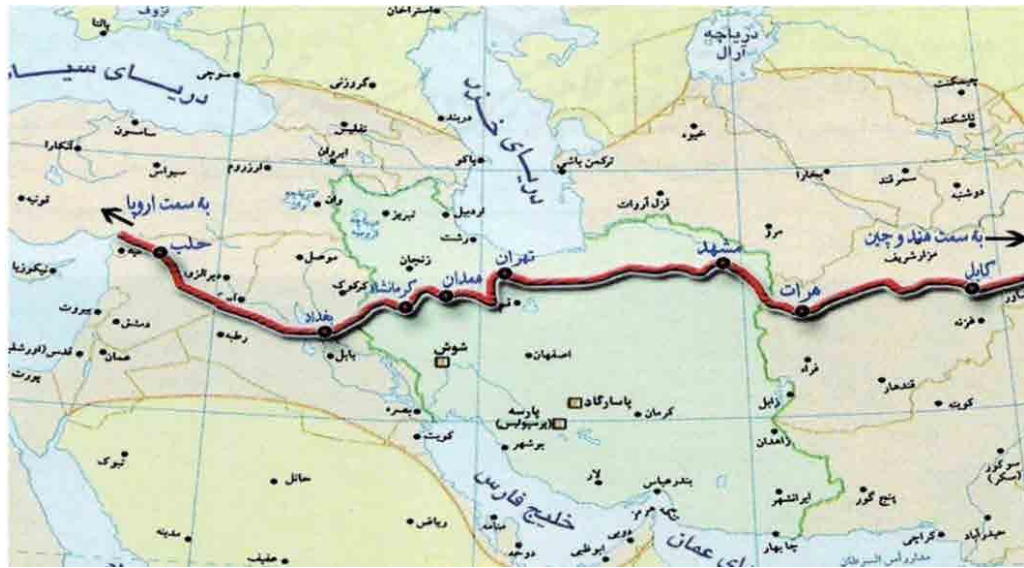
دریای سیاه
دریای خزر
دریاچه آرال
آستاراخان
گروزنی
سوچی
سامسون
تفلیس
آنکارا
سیواس
ارزروم
ایروان
باکو
دربند
ترکمن باشی
خیوه
تاشکند
چیمکنت
بخارا
سمرقند
دوشنبه
قزل آروات
مرو
مزار شریف
قونیه
به سمت اروپا
حلب
وان
تبریز
اردبیل
رشت
زنجان
تهران
مشهد
هرات
کابل
به سمت هند و چین
موصل
کرکوک
کرمانشاه
همدان
قم
بغداد
دیر الزور
حمص
بیروت
دمشق
عمان
قدس (اورشلیم)
پورت
رطبه
بابل
شوش
اصفهان
پاسارگاد
پارسه (پرسپولیس)
کرمان
زابل
فراه
قندهار
غزنه
کویته
بصره
کویت
بوشهر
زاهدان
لار
بندرعباس
ایرانشهر
پنج گور
تبوک
حائل
مدینه
ریاض
خلیج فارس
دریای عمان
چابهار
مسقط
دوحه
ابوظبی
دبی
کراچی
حیدرآباد
حفیف